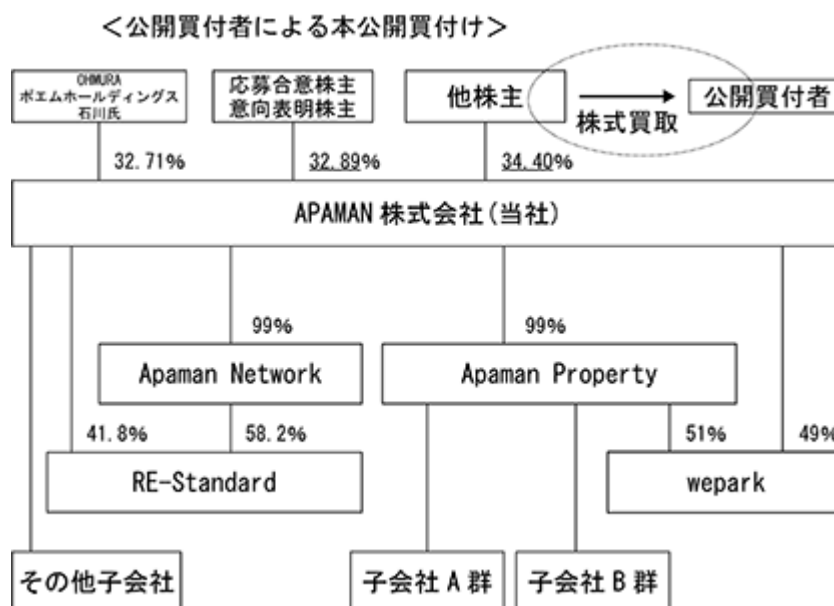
＜公開買付者による本公開買付け＞

OHMURA
ポエムホールディングス
石川氏

応募合意株主
意向表明株主

他株主

株式買取

公開買付者

32.71%

32.89%

34.40%

APAMAN 株式会社（当社）

99%

99%

Apaman Network

Apaman Property

41.8%

58.2%

51%

49%

RE-Standard

wepark

その他子会社

子会社 A 群

子会社 B 群